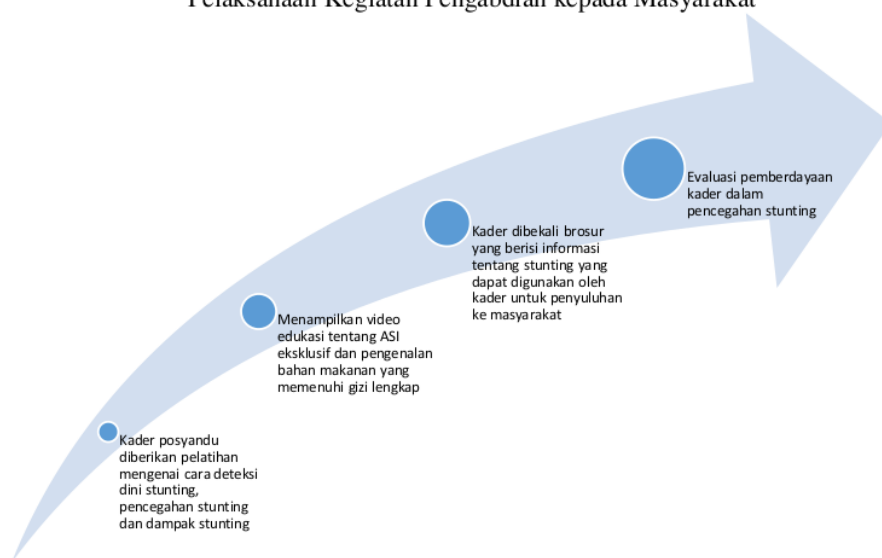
Pelaksanaan Kegiatan Pengabdian kepada Masyarakat

Kader posyandu diberikan pelatihan mengenai cara deteksi dini stunting, pencegahan stunting dan dampak stunting

Menampilkan video edukasi tentang ASI eksklusif dan pengenalan bahan makanan yang memenuhi gizi lengkap

Kader dibekali brosur yang berisi informasi tentang stunting yang dapat digunakan oleh kader untuk penyuluhan ke masyarakat

Evaluasi pemberdayaan kader dalam pencegahan stunting